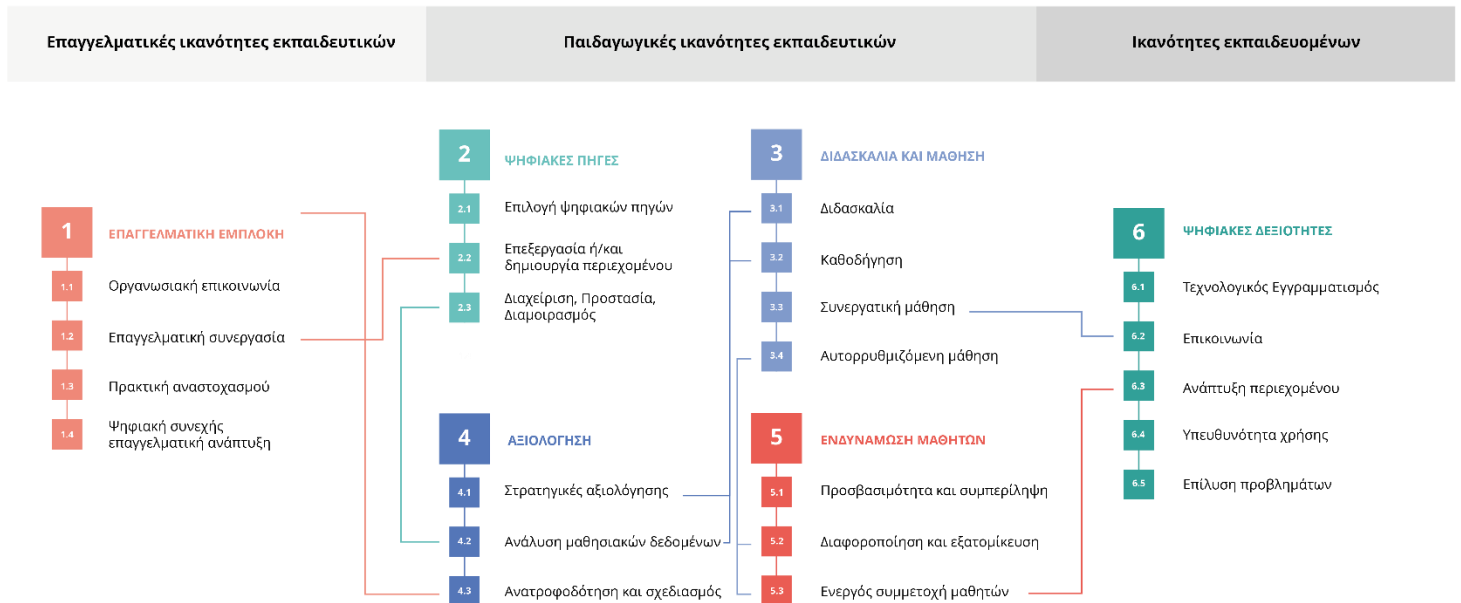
Επαγγελματικές ικανότητες εκπαιδευτικών

Παιδαγωγικές ικανότητες εκπαιδευτικών

Ικανότητες εκπαιδευομένων

1 ΕΠΑΓΓΕΛΜΑΤΙΚΗ ΕΜΠΛΟΚΗ

1.1 Οργανωσιακή επικοινωνία

1.2 Επαγγελματική συνεργασία

1.3 Πρακτική αναστοχασμού

1.4 Ψηφιακή συνεχής επαγγελματική ανάπτυξη

2 ΨΗΦΙΑΚΕΣ ΠΗΓΕΣ

2.1 Επιλογή ψηφιακών πηγών

2.2 Επεξεργασία ή/και δημιουργία περιεχομένου

2.3 Διαχείριση, Προστασία, Διαμοιρασμός

4 ΑΞΙΟΛΟΓΗΣΗ

4.1 Στρατηγικές αξιολόγησης

4.2 Ανάλυση μαθησιακών δεδομένων

4.3 Ανατροφοδότηση και σχεδιασμός

3 ΔΙΔΑΣΚΑΛΙΑ ΚΑΙ ΜΑΘΗΣΗ

3.1 Διδασκαλία

3.2 Καθοδήγηση

3.3 Συνεργατική μάθηση

3.4 Αυτορρυθμιζόμενη μάθηση

5 ΕΝΔΥΝΑΜΩΣΗ ΜΑΘΗΤΩΝ

5.1 Προσβασιμότητα και συμπερίληψη

5.2 Διαφοροποίηση και εξατομίκευση

5.3 Ενεργός συμμετοχή μαθητών

6 ΨΗΦΙΑΚΕΣ ΔΕΞΙΟΤΗΤΕΣ

6.1 Τεχνολογικός Εγγραμματισμός

6.2 Επικοινωνία

6.3 Ανάπτυξη περιεχομένου

6.4 Υπευθυνότητα χρήσης

6.5 Επίλυση προβλημάτων